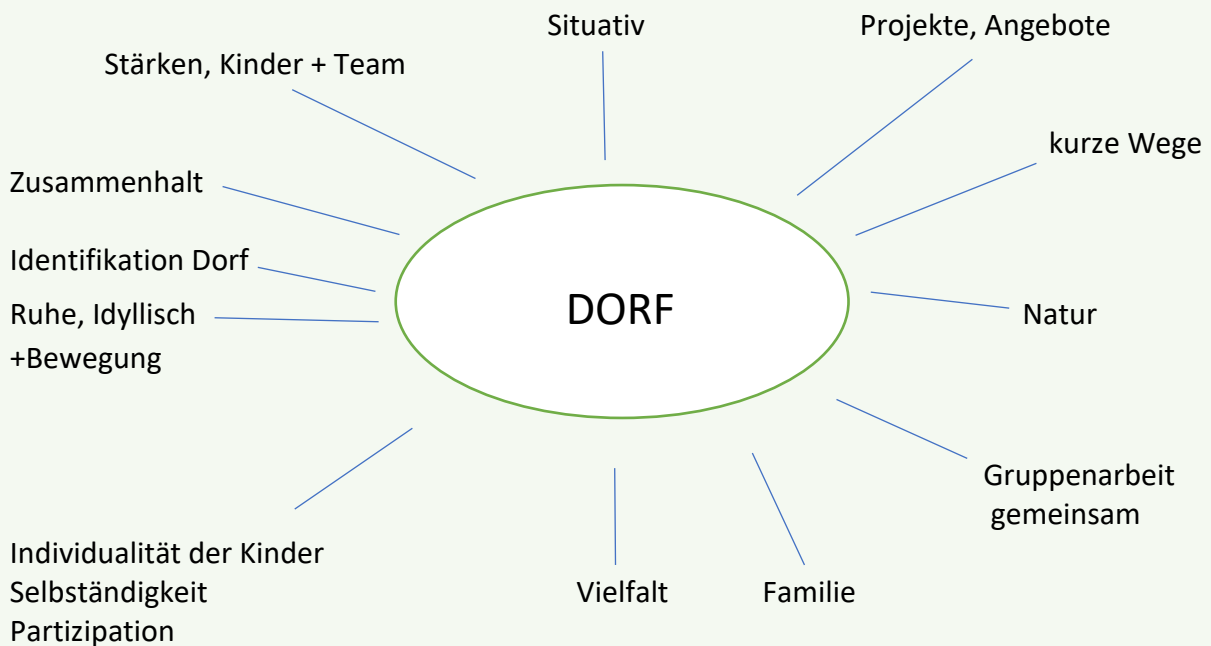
Situativ

Projekte, Angebote

Stärken, Kinder + Team

kurze Wege

Zusammenhalt

Identifikation Dorf

DORF

Ruhe, Idyllisch
+Bewegung

Natur

Gruppenarbeit
gemeinsam

Individualität der Kinder
Selbständigkeit
Partizipation

Vielfalt

Familie